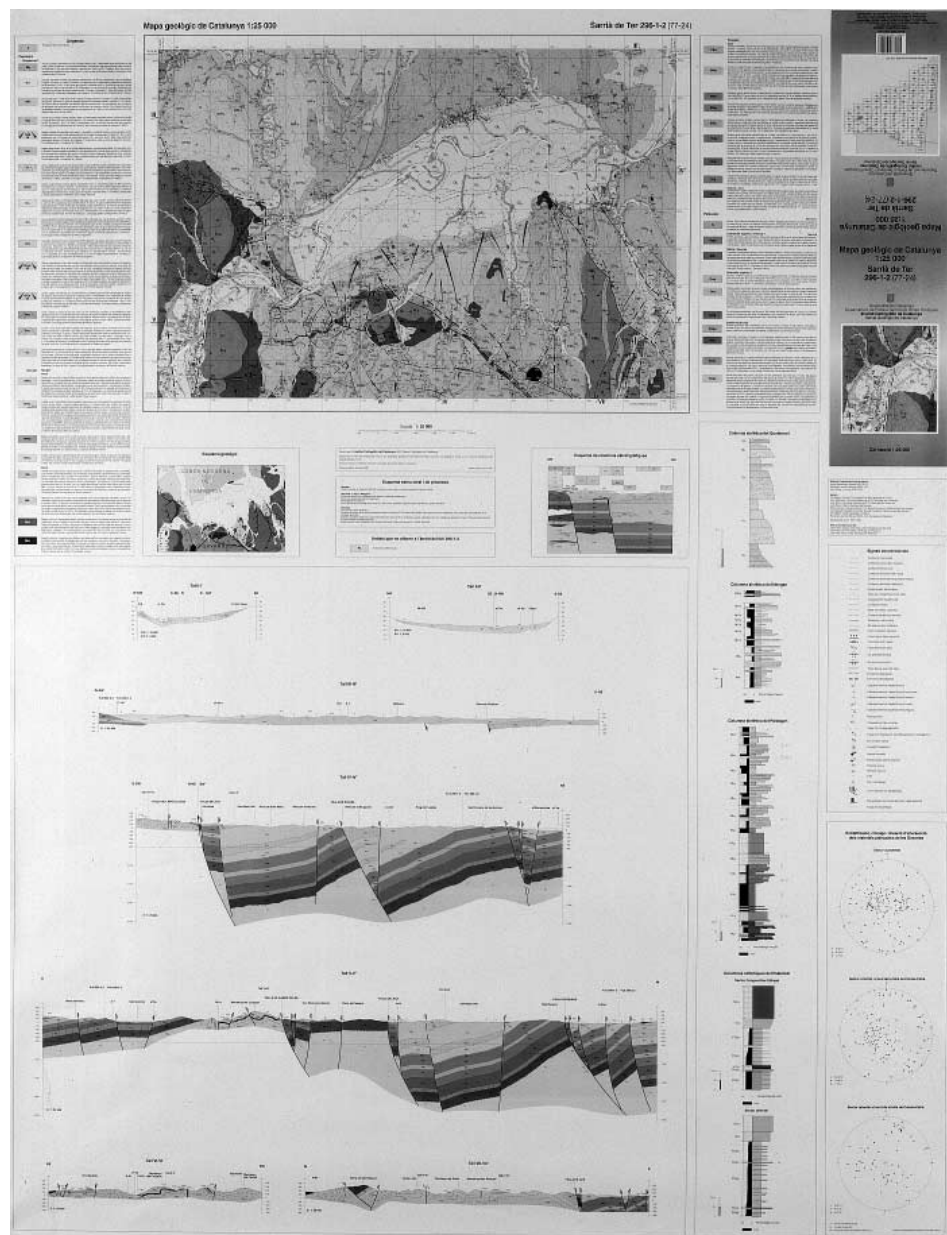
Mapa geològic de Catalunya 1:25 000

Sarrià de Ter 296-1-2 (77-24)

Llegenda

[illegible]

Esquema geològic

Esquema de columnes estratigràfiques

Columna estratigràfica

Columna sintètica

Signes convencionals

Tall I-I'

Tall II-II'

Tall III-III'

Tall IV-IV'

Tall V-V'

Tall VI-VI'

Tall VII-VII'

Mapa geològic de Catalunya 1:25 000

Sarrià de Ter 296-1-2 (77-24)

Mapa geològic de Catalunya 1:25 000

Sarrià de Ter 296-1-2 (77-24)

Escala 1:25 000